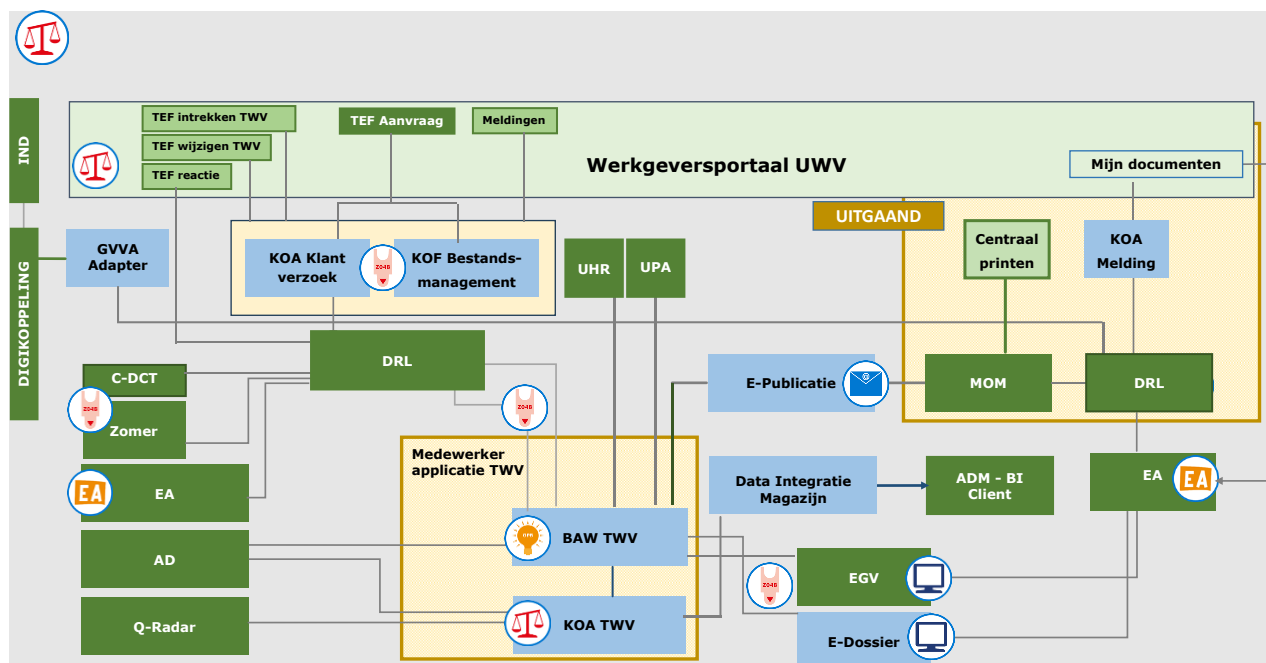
IND

DIGIKOPPELING

TEF intrekken TWV

TEF wijzigen TWV

TEF reactie

TEF Aanvraag

Meldingen

Werkgeversportaal UWV

Mijn documenten

UITGAAND

GVVA Adapter

KOA Klant verzoek

KOF Bestands-management

UHR

UPA

Centraal printen

KOA Melding

DRL

C-DCT

Zomer

EA

AD

Q-Radar

E-Publicatie

MOM

DRL

Medewerker applicatie TWV

BAW TWV

KOA TWV

Data Integratie Magazijn

ADM - BI Client

EA

EGV

E-Dossier